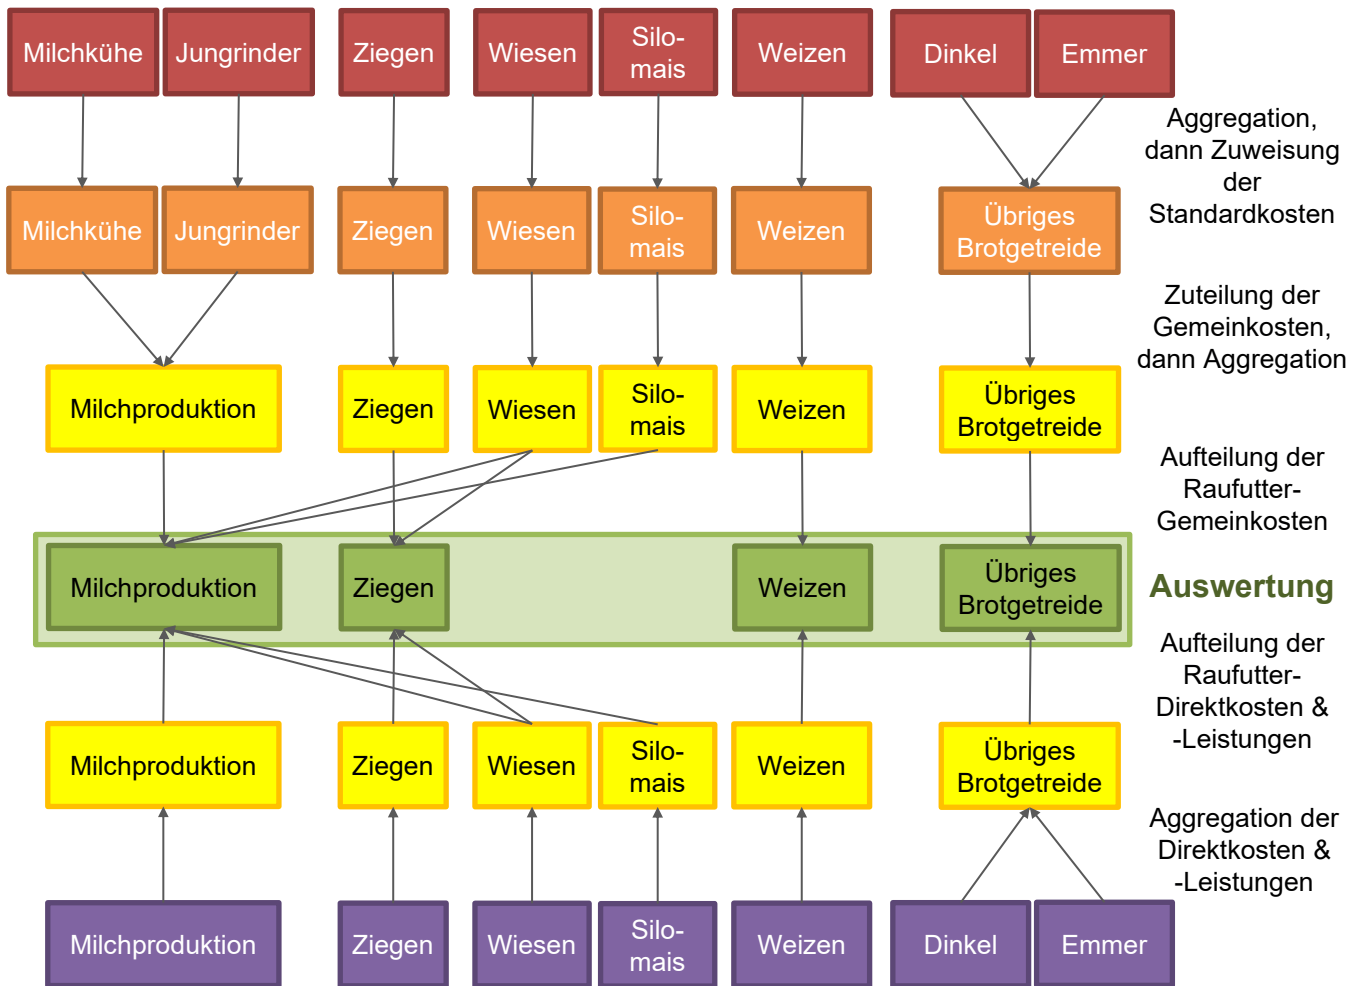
Milchkühe
Jungrinder
Ziegen
Wiesen
Silomais
Weizen
Dinkel
Emmer

Aggregation, dann Zuweisung der Standardkosten

Milchkühe
Jungrinder
Ziegen
Wiesen
Silomais
Weizen
Übriges Brotgetreide

Zuteilung der Gemeinkosten, dann Aggregation

Milchproduktion
Ziegen
Wiesen
Silomais
Weizen
Übriges Brotgetreide

Aufteilung der Raufutter-Gemeinkosten

Milchproduktion
Ziegen
Weizen
Übriges Brotgetreide

Auswertung

Aufteilung der Raufutter-Direktkosten & -Leistungen

Milchproduktion
Ziegen
Wiesen
Silomais
Weizen
Übriges Brotgetreide

Aggregation der Direktkosten & -Leistungen

Milchproduktion
Ziegen
Wiesen
Silomais
Weizen
Dinkel
Emmer